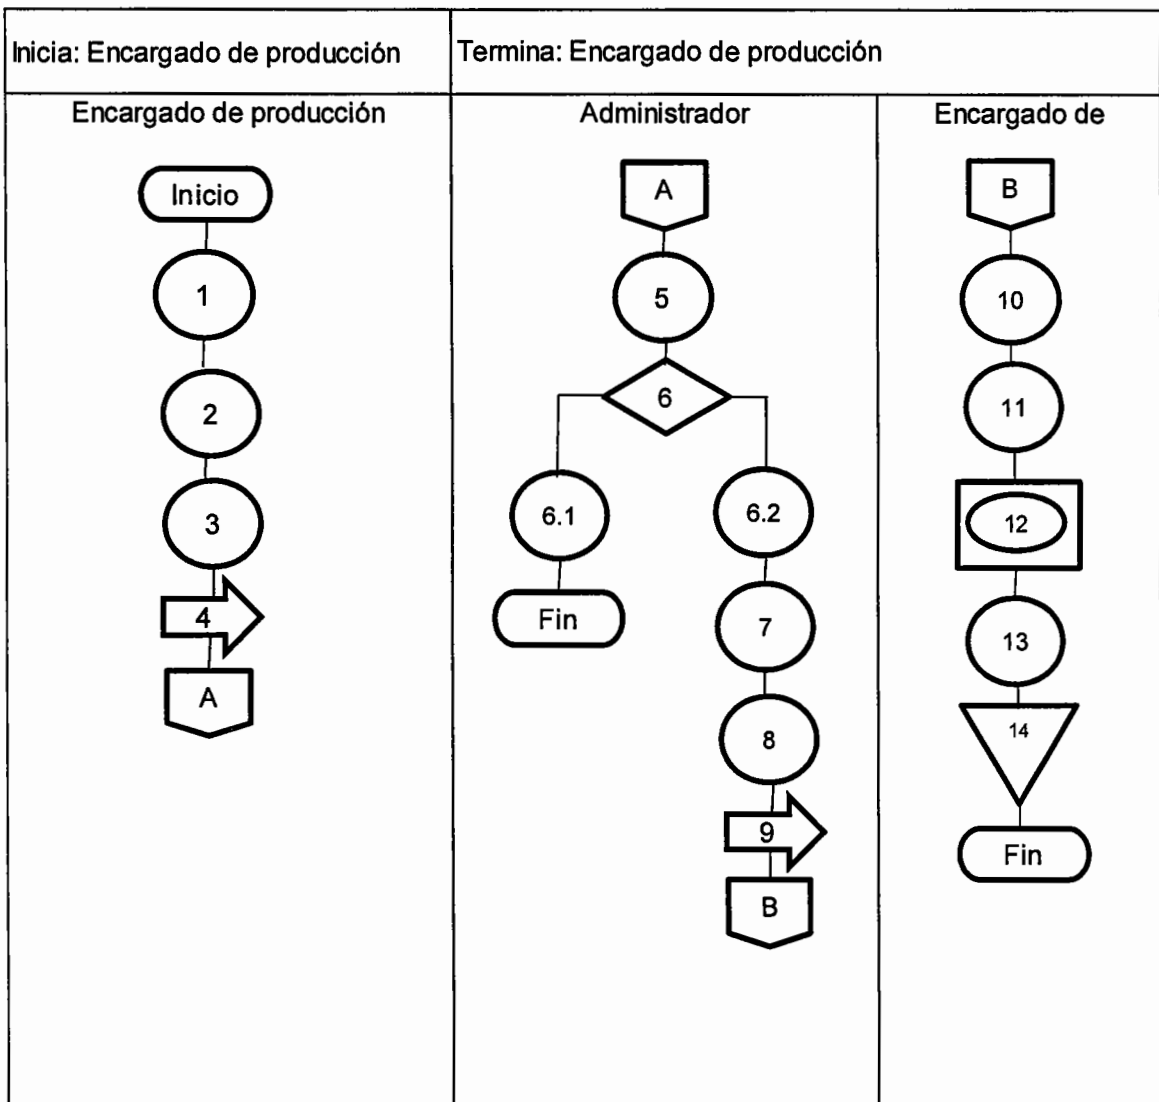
Inicia: Encargado de producción

Termina: Encargado de producción

Encargado de producción

Inicio

1

2

3

4

A

Administrador

A

5

6

6.1

Fin

6.2

7

8

9

B

Encargado de

B

10

11

12

13

14

Fin